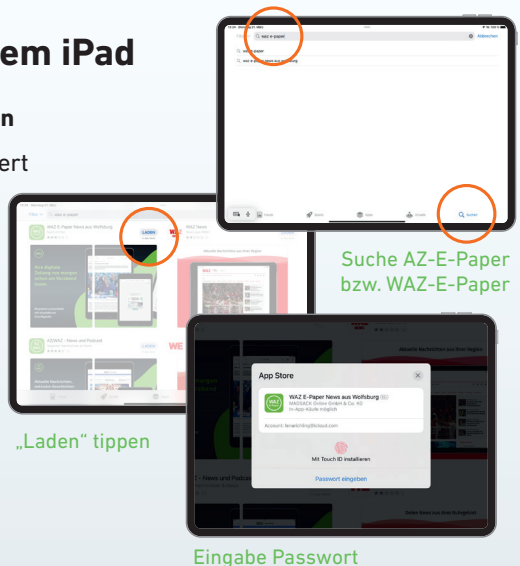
em iPad

n

ert

waz e-paper

Abbrechen

waz e-paper

waz e-paper aus wolfsburg

Suchen

Suche AZ-E-Paper bzw. WAZ-E-Paper

WAZ E-Paper News aus Wolfsburg

LADEN

AZ/WAZ - News und Podcast

LADEN

„Laden“ tippen

App Store

WAZ E-Paper News aus Wolfsburg

MADSACK Online GmbH & Co. KG

In-App-Käufe möglich

Mit Touch ID installieren

Passwort eingeben

Eingabe Passwort